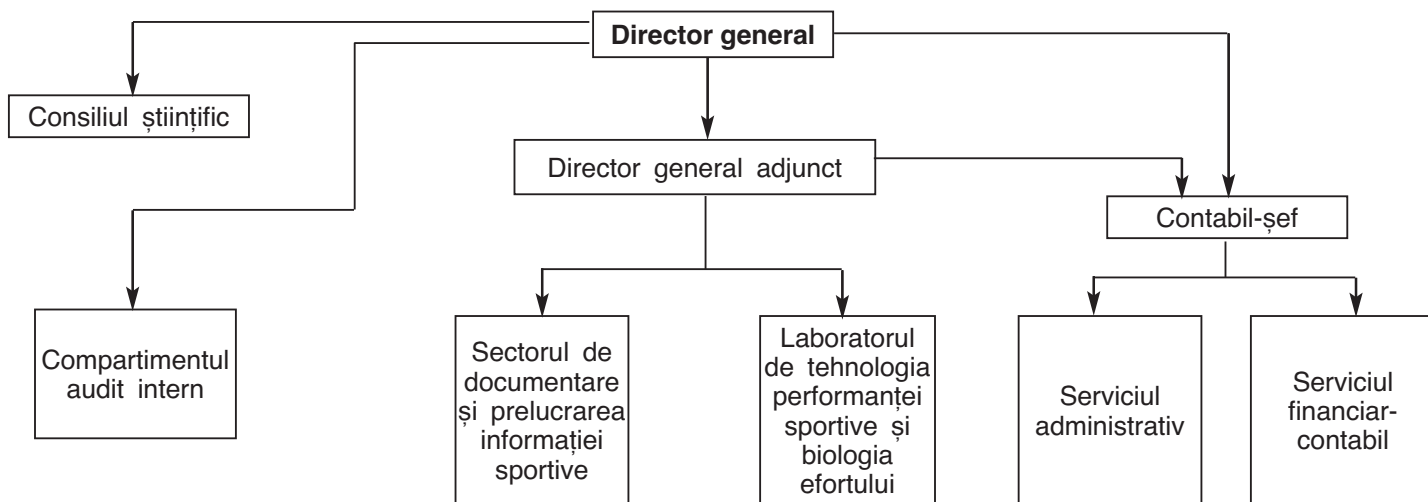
Director general

Consiliul științific

Director general adjunct

Contabil-șef

Compartimentul audit intern

Sectorul de documentare și prelucrarea informației sportive

Laboratorul de tehnologia performanței sportive și biologia efortului

Serviciul administrativ

Serviciul financiar-contabil